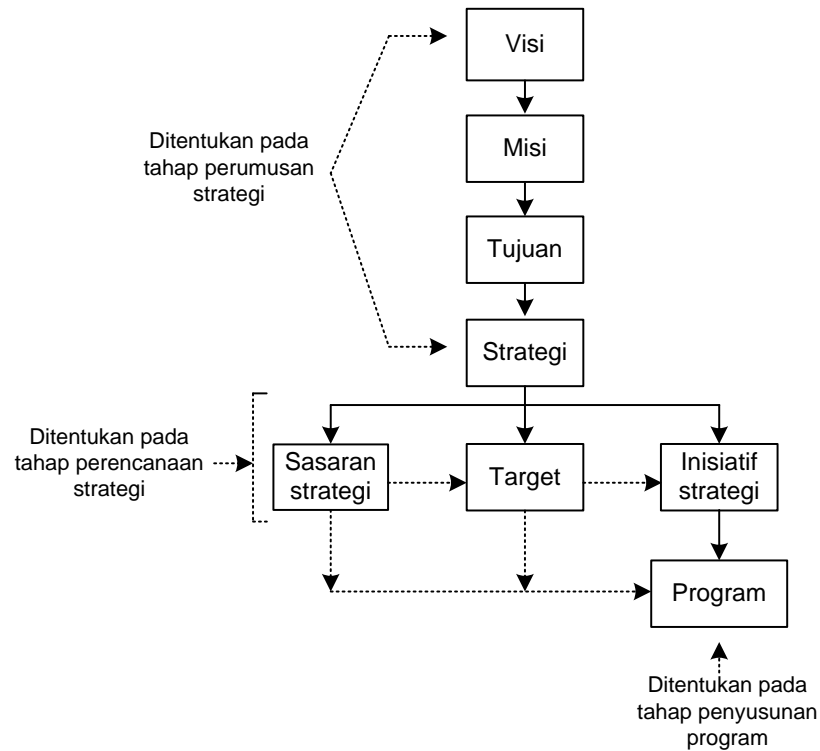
Visi

Misi

Tujuan

Strategi

Ditentukan pada tahap perumusan strategi

Ditentukan pada tahap perencanaan strategi

Sasaran strategi

Target

Inisiatif strategi

Program

Ditentukan pada tahap penyusunan program